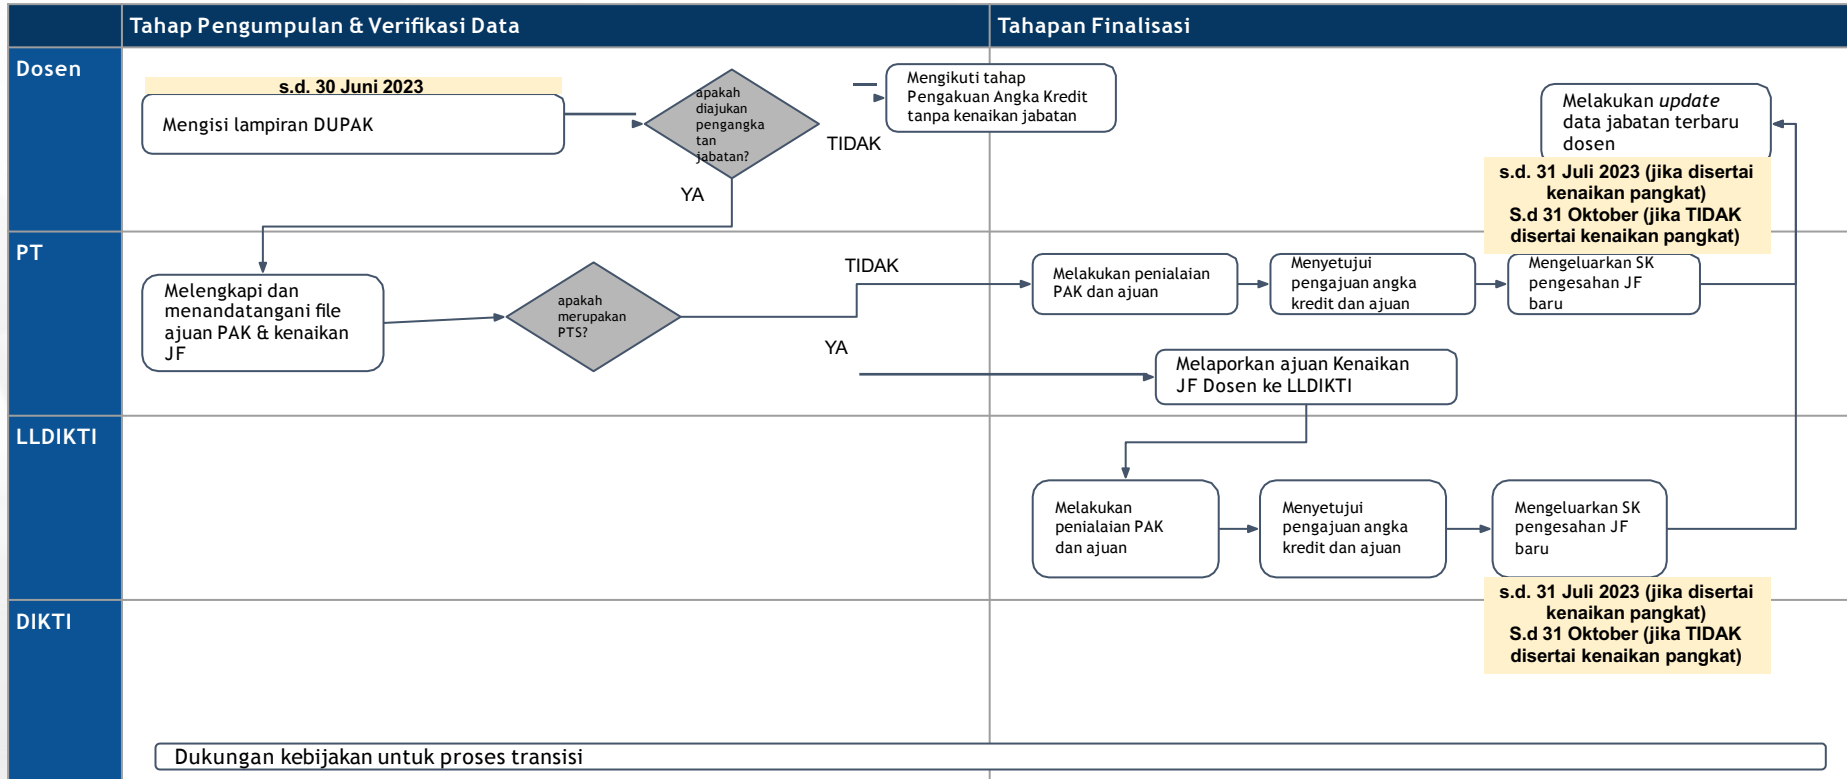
Tahap Pengumpulan & Verifikasi Data

Tahapan Finalisasi

Dosen

s.d. 30 Juni 2023

Mengisi lampiran DUPAK

apakah diajukan pengangkatan jabatan?

TIDAK

YA

Mengikuti tahap Pengakuan Angka Kredit tanpa kenaikan jabatan

Melakukan *update* data jabatan terbaru dosen

s.d. 31 Juli 2023 (jika disertai kenaikan pangkat)
S.d 31 Oktober (jika TIDAK disertai kenaikan pangkat)

PT

Melengkapi dan menandatangani file ajuan PAK & kenaikan JF

apakah merupakan PTS?

TIDAK

YA

Melakukan penialaian PAK dan ajuan

Menyetujui pengajuan angka kredit dan ajuan

Mengeluarkan SK pengesahan JF baru

Melaporkan ajuan Kenaikan JF Dosen ke LLDIKTI

LLDIKTI

Melakukan penialaian PAK dan ajuan

Menyetujui pengajuan angka kredit dan ajuan

Mengeluarkan SK pengesahan JF baru

s.d. 31 Juli 2023 (jika disertai kenaikan pangkat)
S.d 31 Oktober (jika TIDAK disertai kenaikan pangkat)

DIKTI

Dukungan kebijakan untuk proses transisi